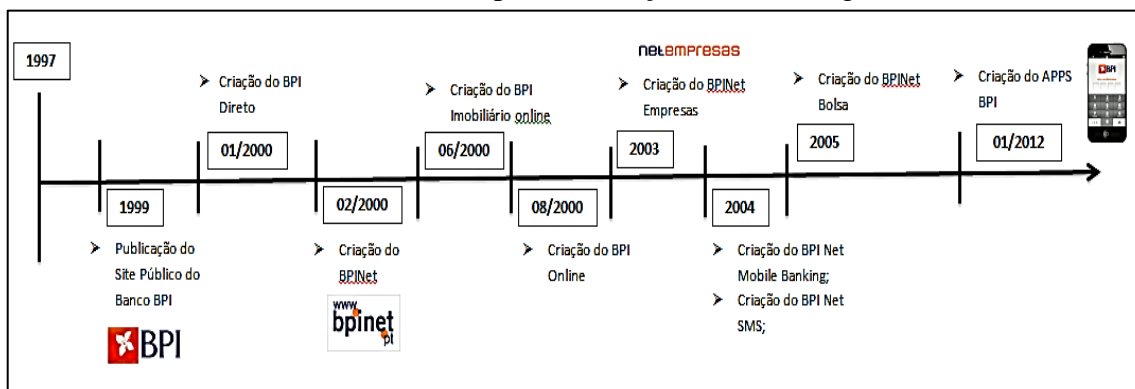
1997

Criação do BPI Direto

01/2000

1999

Publicação do Site Público do Banco BPI

BPI

02/2000

Criação do BPINet

www bpinet pt

Criação do BPI Imobiliário online

06/2000

08/2000

Criação do BPI Online

netempresas

Criação do BPINet Empresas

2003

2004

Criação do BPI Net Mobile Banking;

Criação do BPI Net SMS;

Criação do BPINet Bolsa

2005

Criação do APPS BPI

01/2012

BPI